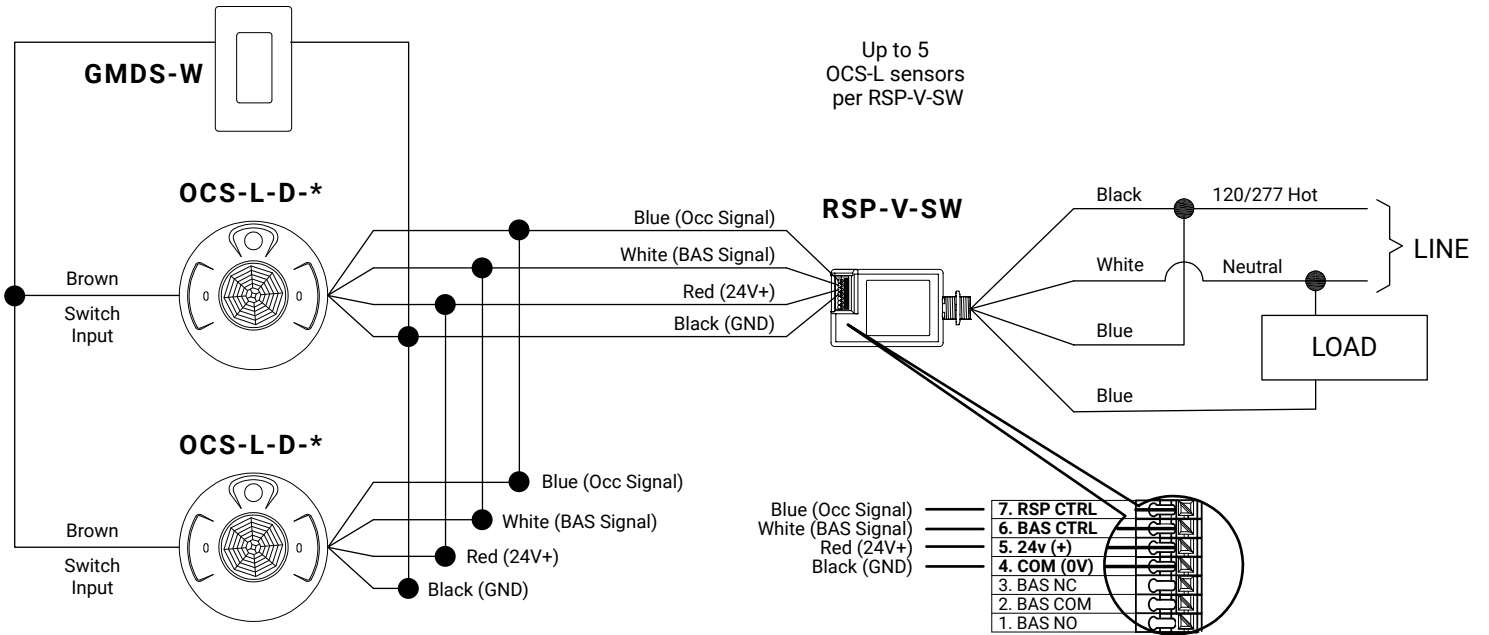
GMDS-W

Up to 5
OCS-L sensors
per RSP-V-SW

OCS-L-D-*

Brown
Switch
Input

Blue (Occ Signal)
White (BAS Signal)
Red (24V+)
Black (GND)

RSP-V-SW

Black
120/277 Hot
White
Neutral
LINE
Blue
LOAD
Blue

OCS-L-D-*

Brown
Switch
Input

Blue (Occ Signal)
White (BAS Signal)
Red (24V+)
Black (GND)

Blue (Occ Signal)
White (BAS Signal)
Red (24V+)
Black (GND)

7. RSP CTRL
6. BAS CTRL
5. 24v (+)
4. COM (0V)
3. BAS NC
2. BAS COM
1. BAS NO